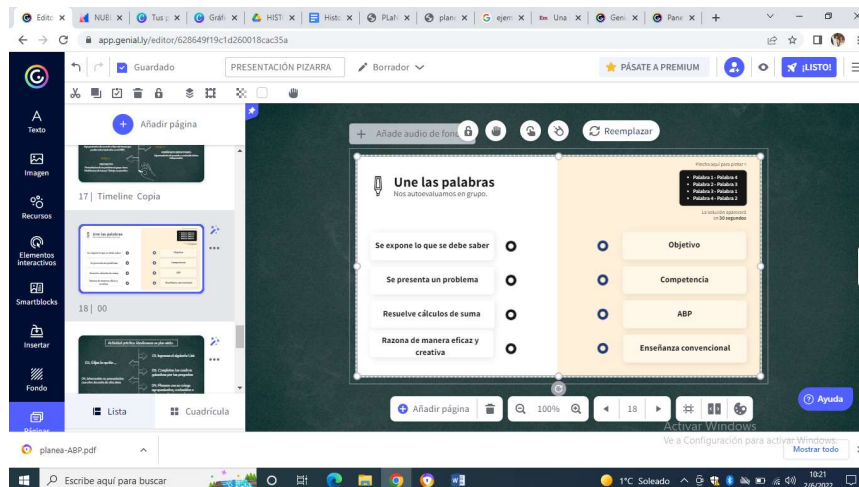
Edito × NUB × Tus × Gráf × HIST × Histo × PlaN × plan × ejer × Una × Geni × Panc × +

app.genial.ly/editor/628649f19c1d260018cac35a

Guardado PRESENTACIÓN PIZARRA Borrador PÁSATE A PREMIUM ¡LISTO!

Texto
Imagen
Recursos
Elementos interactivos
Smartblocks
Insertar
Fondo
Páginas

Añadir página

17 | Timeline Copia

18 | 00

Añade audio de fondo Reemplazar

Une las palabras
Nos autoevaluamos en grupo.

Presiona aquí para pintar:
• Palabra 1 - Palabra 4
• Palabra 2 - Palabra 3
• Palabra 3 - Palabra 1
• Palabra 4 - Palabra 2
La solución aparecerá en 30 segundos

Se expone lo que se debe saber
Se presenta un problema
Resuelve cálculos de suma
Razona de manera eficaz y creativa

Objetivo
Competencia
ABP
Enseñanza convencional

Lista Cuadrícula

Añadir página 100% 18

Ayuda

Activar Windows
Ve a Configuración para activar Windows.

planea-ABP.pdf Mostrar todo

Escribe aquí para buscar 1°C Soleado 10:21 2/6/2022